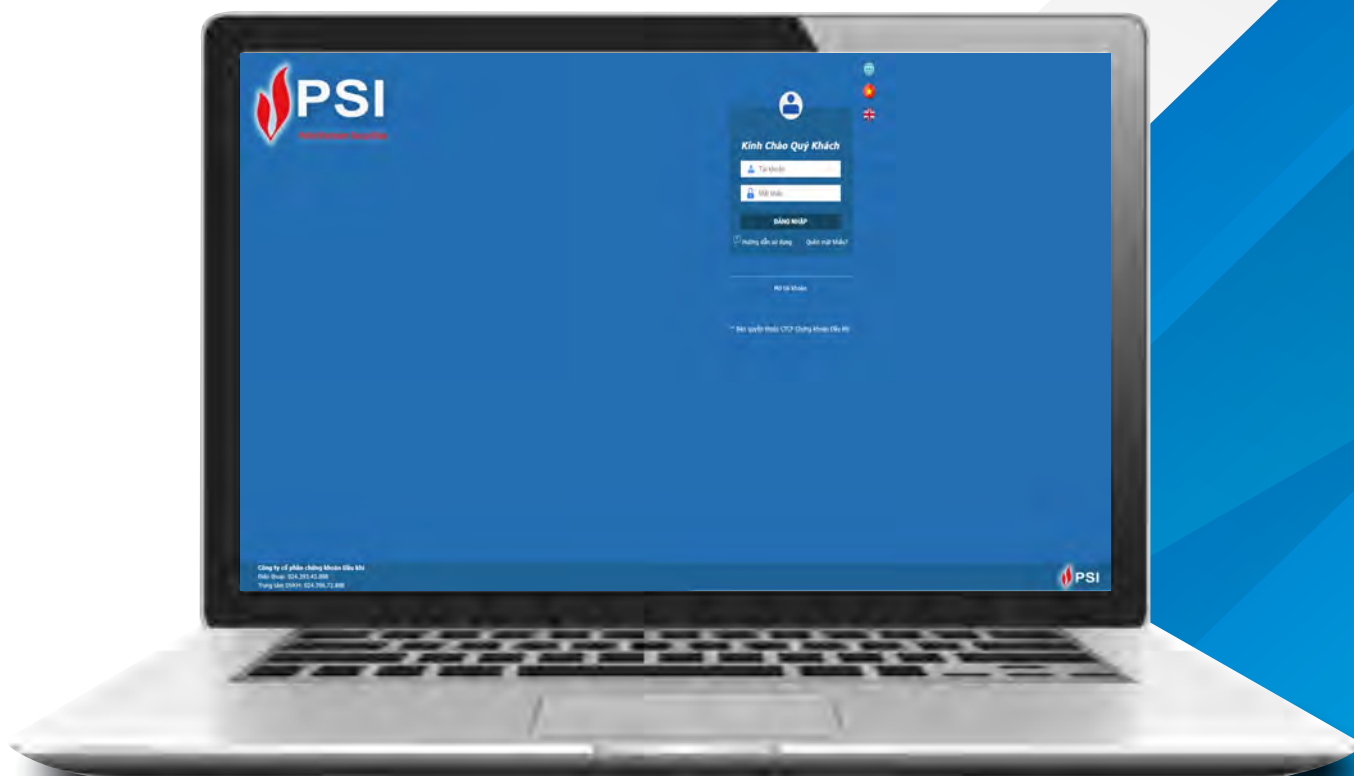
PSI
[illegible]

Kính Chào Quý Khách
Tài khoản
Mật khẩu
ĐĂNG NHẬP
Hướng dẫn sử dụng
Quên mật khẩu?
Mở tài khoản
© Bản quyền thuộc CTCP Chứng Khoán Dầu Khí

Công ty cổ phần chứng khoán Dầu khí
Điện thoại: 024.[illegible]
Trung tâm DVKH: 024.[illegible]
PSI